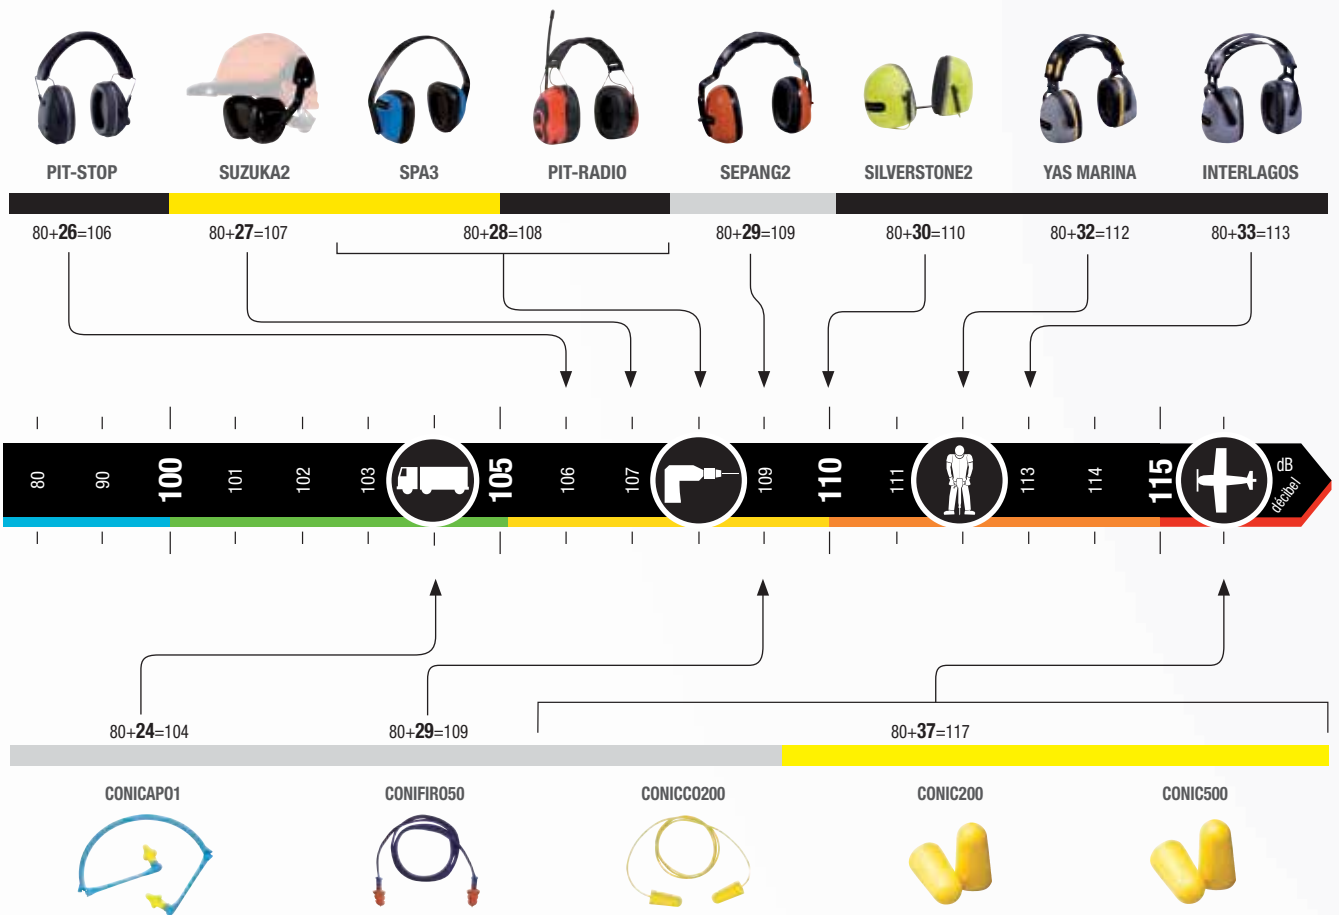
PIT-STOP SUZUKA2 SPA3 PIT-RADIO SEPANG2 SILVERSTONE2 YAS MARINA INTERLAGOS

80+**26**=106 80+**27**=107 80+**28**=108 80+**29**=109 80+**30**=110 80+**32**=112 80+**33**=113

80 90 100 101 102 103 105 106 107 109 110 111 113 114 115 dB décibel

80+**24**=104 80+**29**=109 80+**37**=117

CONICAP01 CONIFIR050 CONICCO200 CONIC200 CONIC500